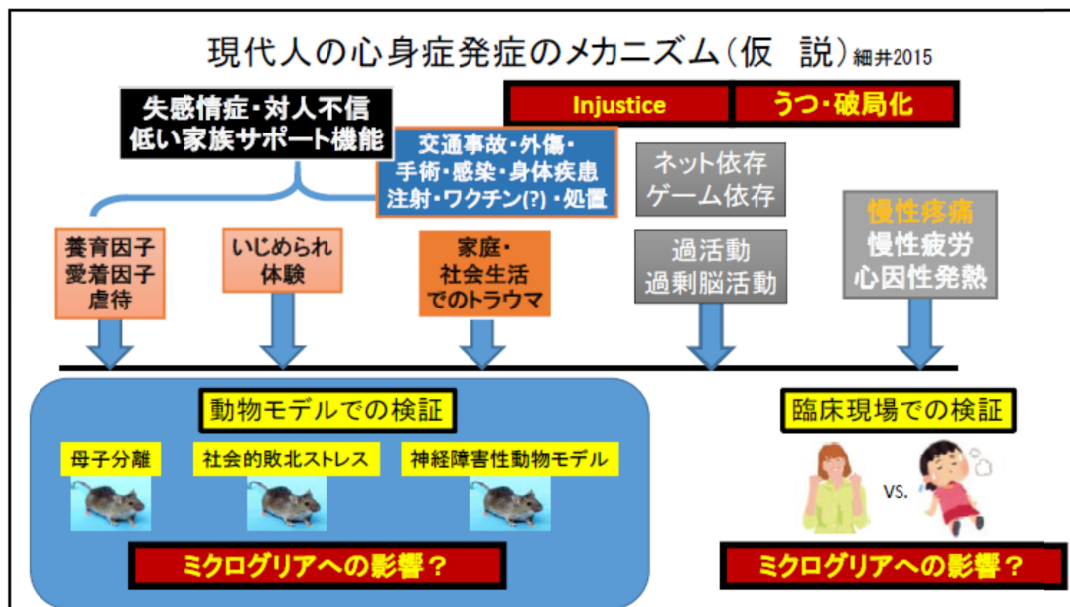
現代人の心身症発症のメカニズム（仮　説）細井2015

Injustice

うつ・破局化

失感情症・対人不信
低い家族サポート機能

交通事故・外傷・
手術・感染・身体疾患
注射・ワクチン(?)・処置

ネット依存
ゲーム依存

慢性疼痛
慢性疲労
心因性発熱

養育因子
愛着因子
虐待

いじめられ
体験

家庭・
社会生活
でのトラウマ

過活動
過剰脳活動

動物モデルでの検証

母子分離

社会的敗北ストレス

神経障害性動物モデル

ミクログリアへの影響？

臨床現場での検証

VS.

ミクログリアへの影響？